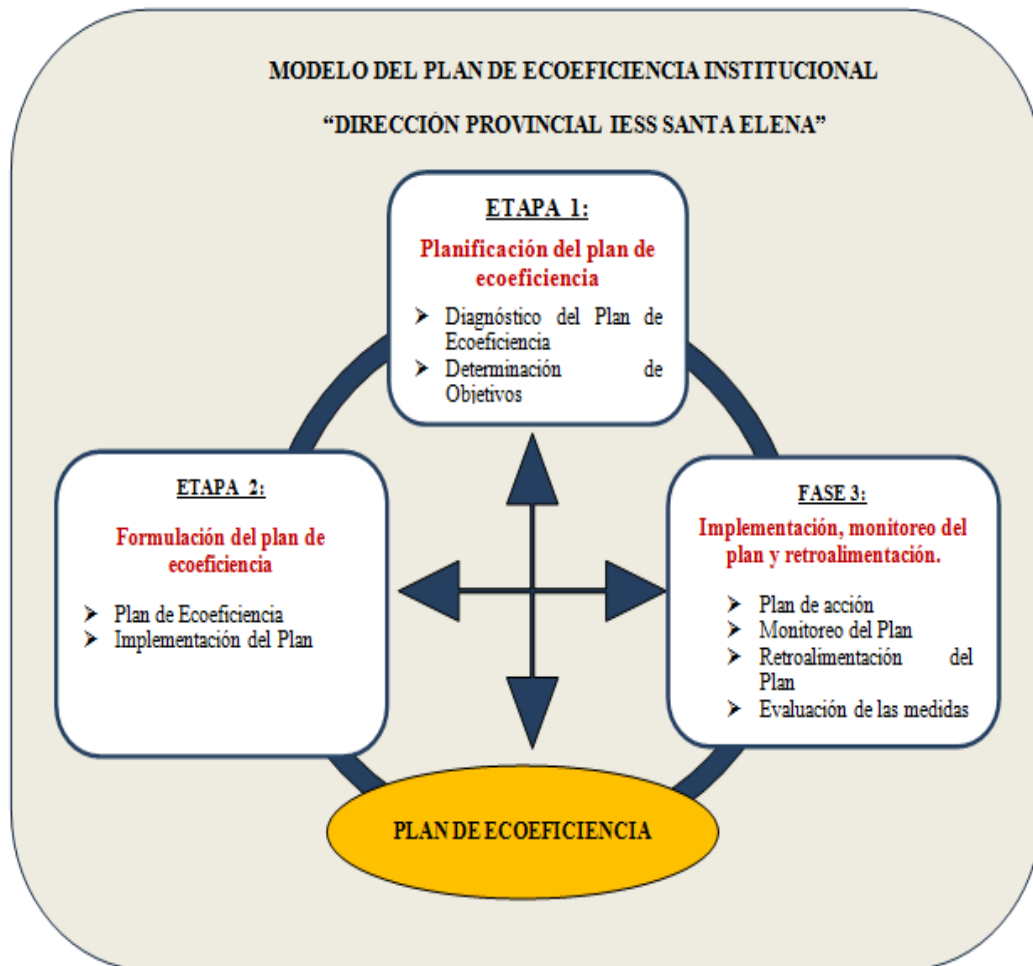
MODELO DEL PLAN DE ECOEFICIENCIA INSTITUCIONAL

"DIRECCIÓN PROVINCIAL IESS SANTA ELENA"

ETAPA 1:

Planificación del plan de ecoeficiencia

➢ Diagnóstico del Plan de Ecoeficiencia
➢ Determinación de Objetivos

ETAPA 2:

Formulación del plan de ecoeficiencia

➢ Plan de Ecoeficiencia
➢ Implementación del Plan

FASE 3:

Implementación, monitoreo del plan y retroalimentación.

➢ Plan de acción
➢ Monitoreo del Plan
➢ Retroalimentación del Plan
➢ Evaluación de las medidas

PLAN DE ECOEFICIENCIA